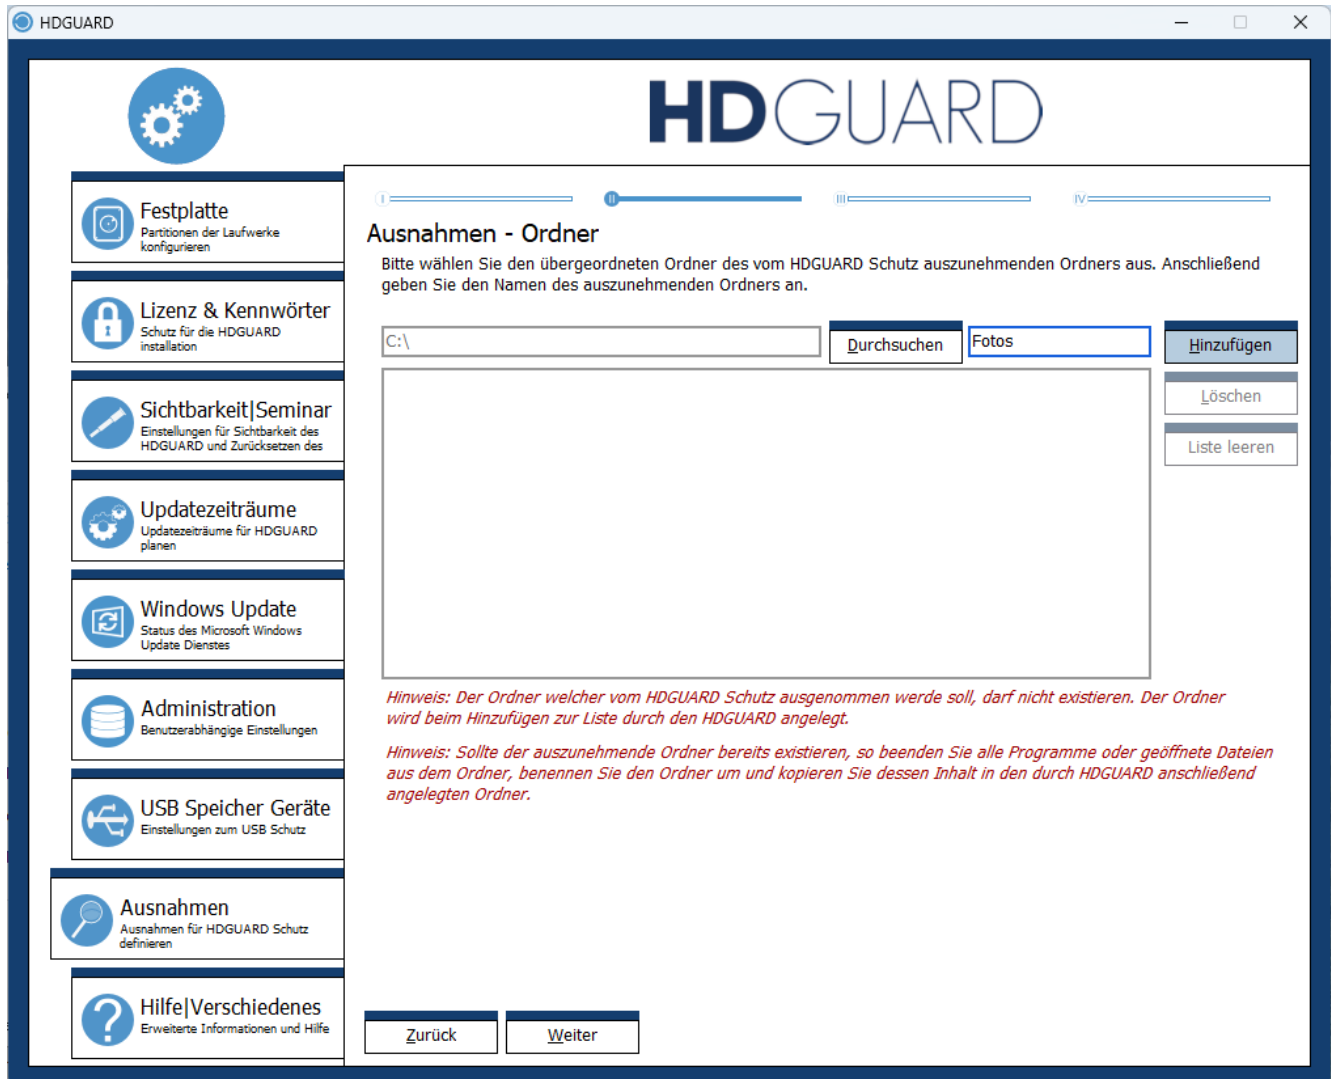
HDGUARD

HDGUARD

Festplatte
Partitionen der Laufwerke konfigurieren

Lizenz & Kennwörter
Schutz für die HDGUARD installation

Sichtbarkeit|Seminar
Einstellungen für Sichtbarkeit des HDGUARD und Zurücksetzen des

Updatezeiträume
Updatezeiträume für HDGUARD planen

Windows Update
Status des Microsoft Windows Update Dienstes

Administration
Benutzerabhängige Einstellungen

USB Speicher Geräte
Einstellungen zum USB Schutz

Ausnahmen
Ausnahmen für HDGUARD Schutz definieren

Hilfe|Verschiedenes
Erweiterte Informationen und Hilfe

I II III IV

Ausnahmen - Ordner

Bitte wählen Sie den übergeordneten Ordner des vom HDGUARD Schutz auszunehmenden Ordners aus. Anschließend geben Sie den Namen des auszunehmenden Ordners an.

C:\

Durchsuchen

Fotos

Hinzufügen

Löschen

Liste leeren

Hinweis: Der Ordner welcher vom HDGUARD Schutz ausgenommen werde soll, darf nicht existieren. Der Ordner wird beim Hinzufügen zur Liste durch den HDGUARD angelegt.

Hinweis: Sollte der auszunehmende Ordner bereits existieren, so beenden Sie alle Programme oder geöffnete Dateien aus dem Ordner, benennen Sie den Ordner um und kopieren Sie dessen Inhalt in den durch HDGUARD anschließend angelegten Ordner.

Zurück

Weiter